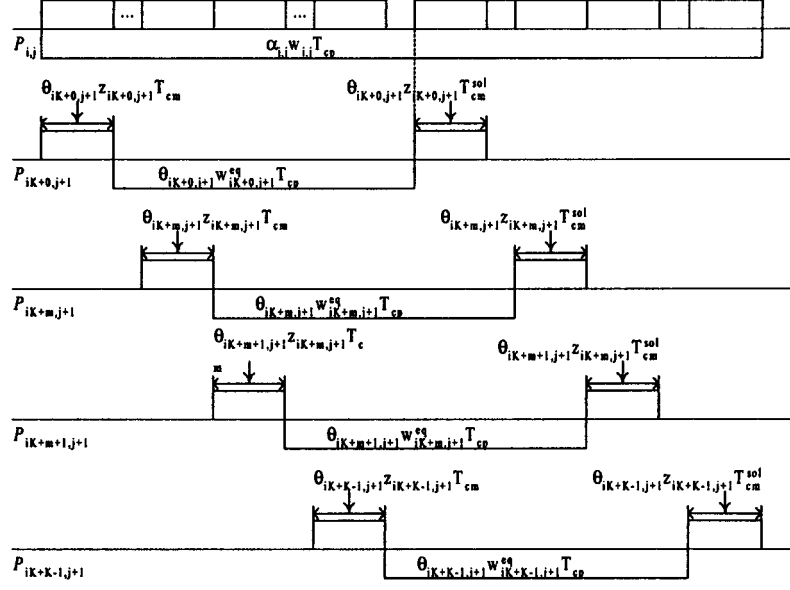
...
...
$P_{i,j}$
$\alpha_{i,j} w_{i,j} T_{cp}$
$\theta_{iK+0,j+1} z_{iK+0,j+1} T_{cm}$
$\theta_{iK+0,j+1} z_{iK+0,j+1} T_{cm}^{sol}$
$P_{iK+0,j+1}$
$\theta_{iK+0,j+1} w_{iK+0,j+1}^{eq} T_{cp}$
$\theta_{iK+m,j+1} z_{iK+m,j+1} T_{cm}$
$\theta_{iK+m,j+1} z_{iK+m,j+1} T_{cm}^{sol}$
$P_{iK+m,j+1}$
$\theta_{iK+m,j+1} w_{iK+m,j+1}^{eq} T_{cp}$
$\theta_{iK+m+1,j+1} z_{iK+m,j+1} T_{c}$
m
$\theta_{iK+m+1,j+1} z_{iK+m,j+1} T_{cm}^{sol}$
$P_{iK+m+1,j+1}$
$\theta_{iK+m+1,j+1} w_{iK+m,j+1}^{eq} T_{cp}$
$\theta_{iK+K-1,j+1} z_{iK+K-1,j+1} T_{cm}$
$\theta_{iK+K-1,j+1} z_{iK+K-1,j+1} T_{cm}^{sol}$
$P_{iK+K-1,j+1}$
$\theta_{iK+K-1,j+1} w_{iK+K-1,j+1}^{eq} T_{cp}$